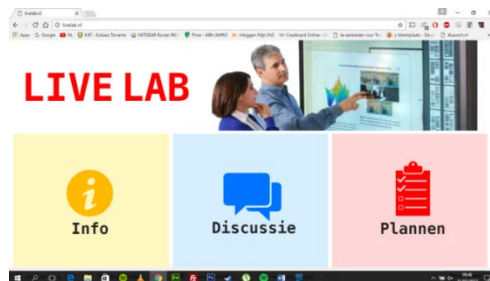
livelab.nl

livelab.nl

Apps Google NL KAT - Kickass Torrents NETGEAR Router R6 Prive - ABN AMRO Inloggen Mijn ING Cardboard Online Ik verbeter voor Tr Marktplaats - De p Rsecht

LIVE LAB

i

Info

Discussie

Plannen